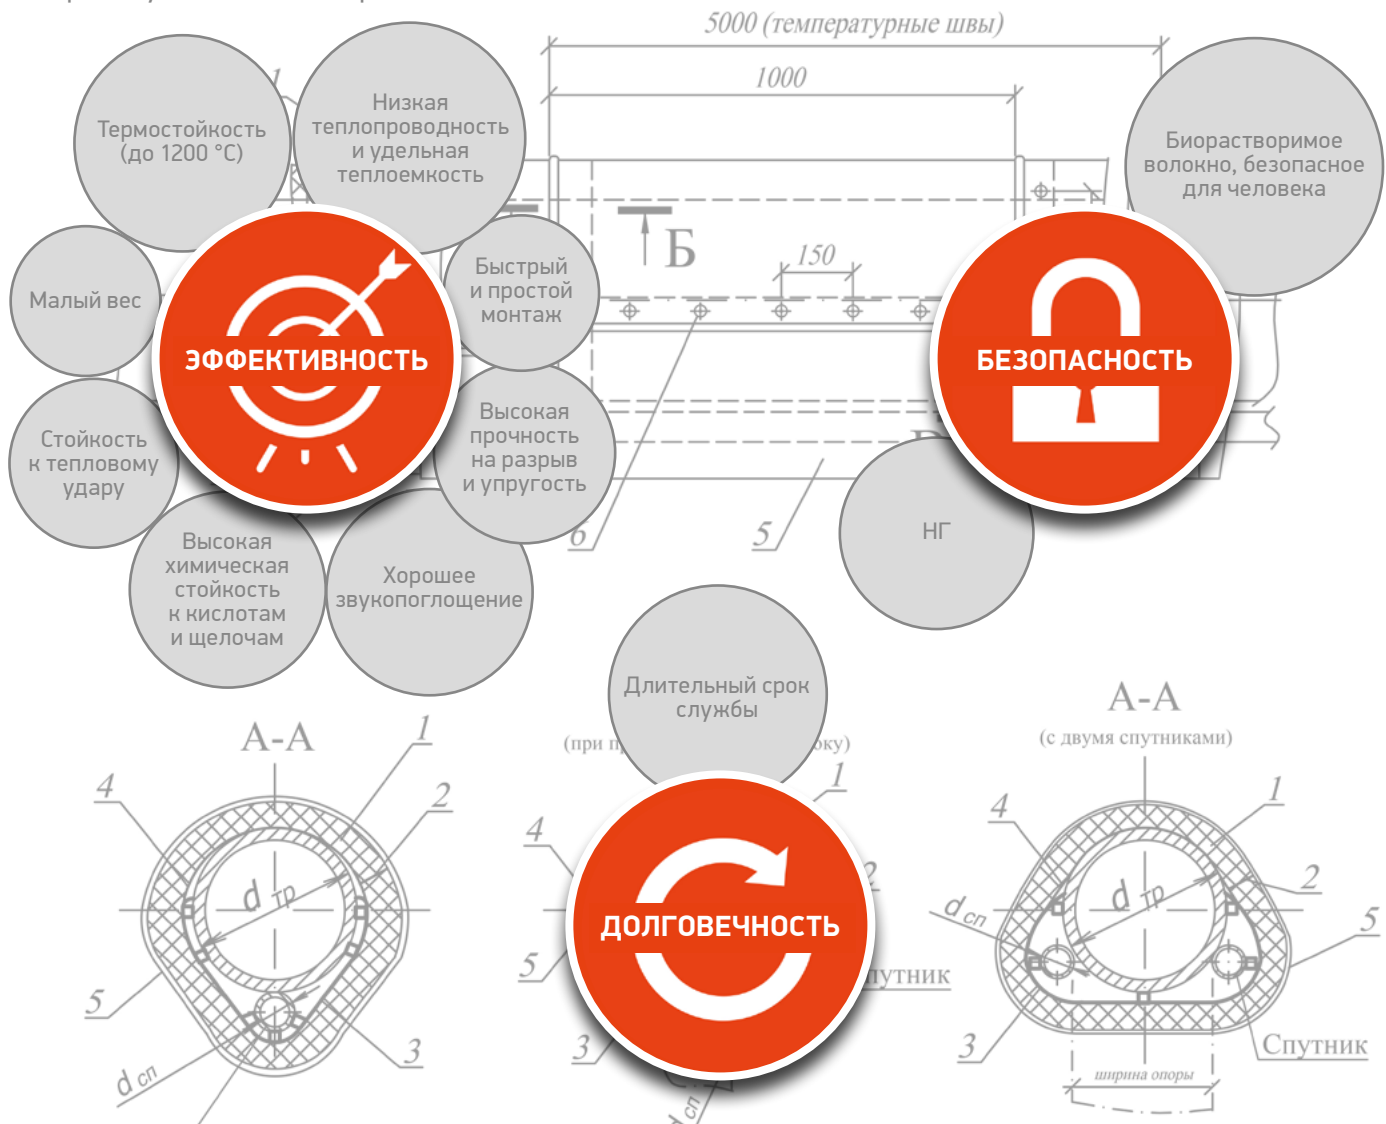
5000 (температурные швы)

1000

Термостойкость (до 1200 °C)

Низкая теплопроводность и удельная теплоемкость

Биорастворимое волокно, безопасное для человека

Малый вес

ЭФФЕКТИВНОСТЬ

Быстрый и простой монтаж

Б

150

БЕЗОПАСНОСТЬ

Стойкость к тепловому удару

Высокая прочность на разрыв и упругость

НГ

Высокая химическая стойкость к кислотам и щелочам

Хорошее звукопоглощение

6

5

Длительный срок службы

А-А

(при п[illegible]оку)

А-А

(с двумя спутниками)

ДОЛГОВЕЧНОСТЬ

1

2

4

5

3

$d_{тр}$

$d_{сп}$

1

4

2

5

3

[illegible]путник

1

4

2

5

3

$d_{тр}$

$d_{сп}$

Спутник

ширина опоры